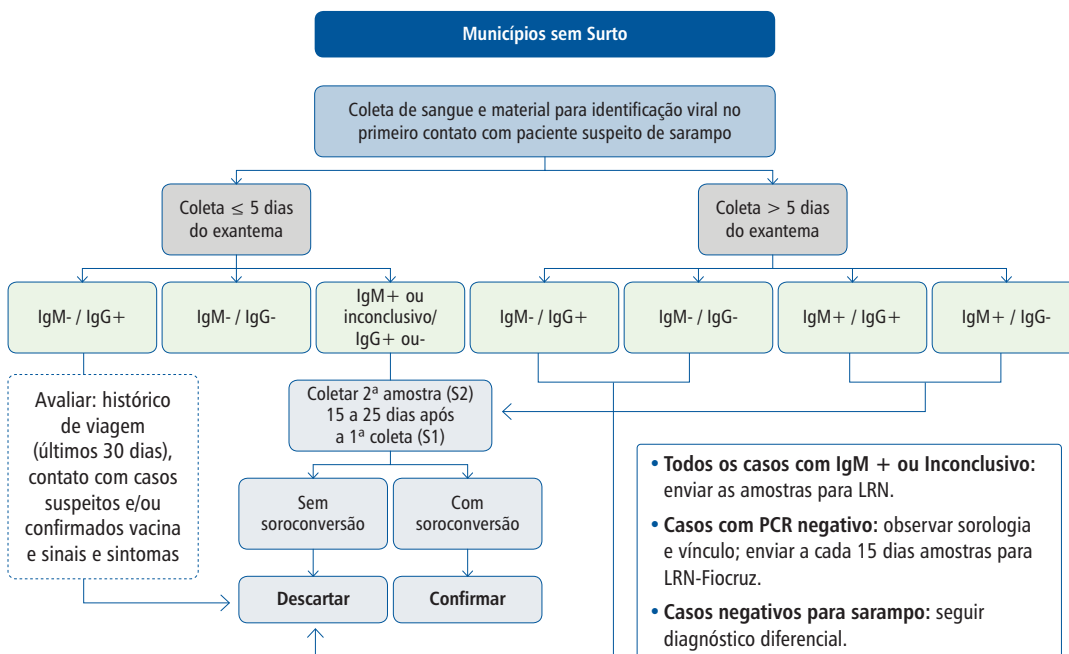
Municípios sem Surto

Coleta de sangue e material para identificação viral no primeiro contato com paciente suspeito de sarampo

Coleta $\leq$ 5 dias do exantema

Coleta $>$ 5 dias do exantema

IgM- / IgG+

IgM- / IgG-

IgM+ ou inconclusivo/ IgG+ ou-

IgM- / IgG+

IgM- / IgG-

IgM+ / IgG+

IgM+ / IgG-

Avaliar: histórico de viagem (últimos 30 dias), contato com casos suspeitos e/ou confirmados vacina e sinais e sintomas

Coletar 2ª amostra (S2) 15 a 25 dias após a 1ª coleta (S1)

Sem soroconversão

Com soroconversão

Descartar

Confirmar

• **Todos os casos com IgM + ou Inconclusivo:** enviar as amostras para LRN.

• **Casos com PCR negativo:** observar sorologia e vínculo; enviar a cada 15 dias amostras para LRN-Fiocruz.

• **Casos negativos para sarampo:** seguir diagnóstico diferencial.